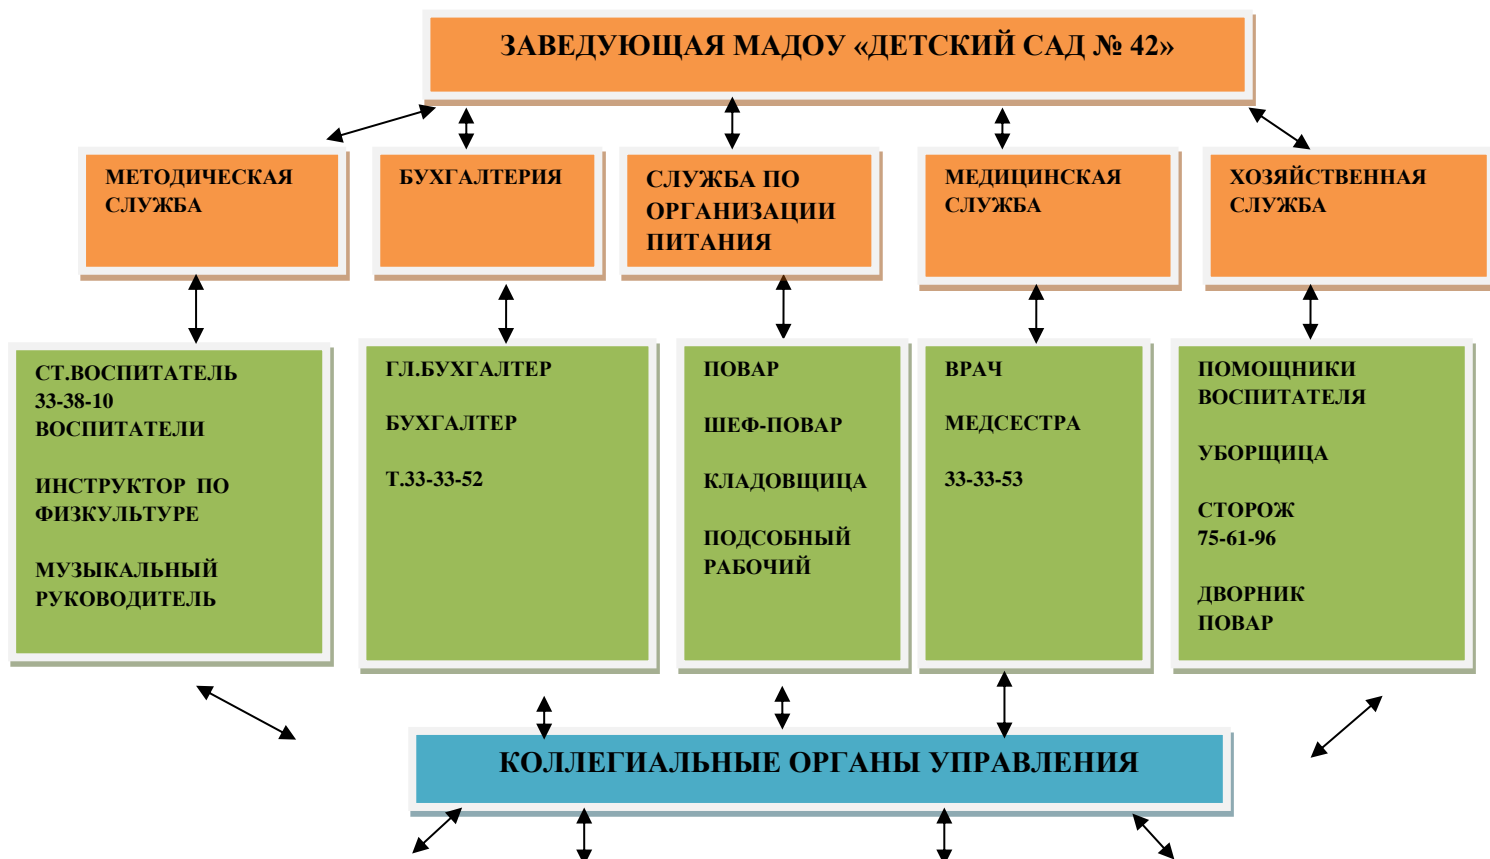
ЗАВЕДУЮЩАЯ МАДОУ «ДЕТСКИЙ САД № 42»

МЕТОДИЧЕСКАЯ СЛУЖБА

БУХГАЛТЕРИЯ

СЛУЖБА ПО ОРГАНИЗАЦИИ ПИТАНИЯ

МЕДИЦИНСКАЯ СЛУЖБА

ХОЗЯЙСТВЕННАЯ СЛУЖБА

СТ.ВОСПИТАТЕЛЬ 33-38-10 ВОСПИТАТЕЛИ

ИНСТРУКТОР ПО ФИЗКУЛЬТУРЕ

МУЗЫКАЛЬНЫЙ РУКОВОДИТЕЛЬ

ГЛ.БУХГАЛТЕР

БУХГАЛТЕР

Т.33-33-52

ПОВАР

ШЕФ-ПОВАР

КЛАДОВЩИЦА

ПОДСОБНЫЙ РАБОЧИЙ

ВРАЧ

МЕДСЕСТРА

33-33-53

ПОМОЩНИКИ ВОСПИТАТЕЛЯ

УБОРЩИЦА

СТОРОЖ 75-61-96

ДВОРНИК ПОВАР

КОЛЛЕГИАЛЬНЫЕ ОРГАНЫ УПРАВЛЕНИЯ